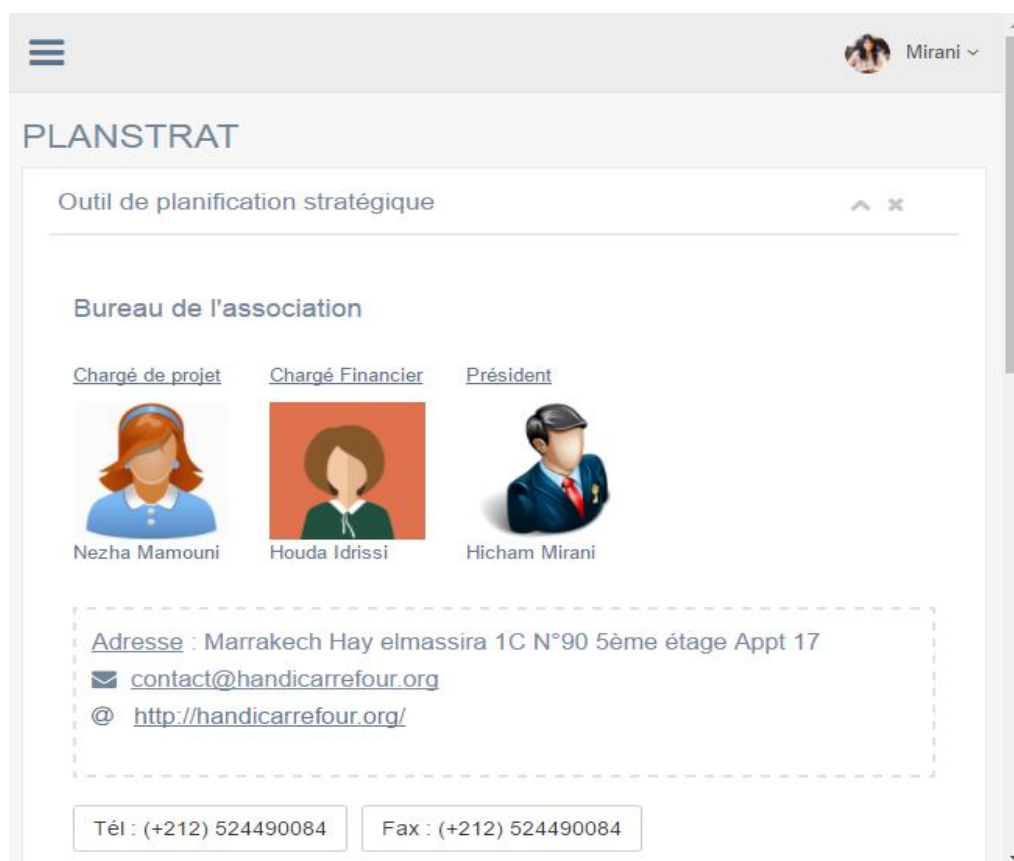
Mirani

PLANSTRAT

Outil de planification stratégique

Bureau de l'association

Chargé de projet
Nezha Mamouni

Chargé Financier
Houda Idrissi

Président
Hicham Mirani

Adresse : Marrakech Hay elmassira 1C N°90 5ème étage Appt 17
contact@handicarrefour.org
@ http://handicarrefour.org/

Tél : (+212) 524490084

Fax : (+212) 524490084